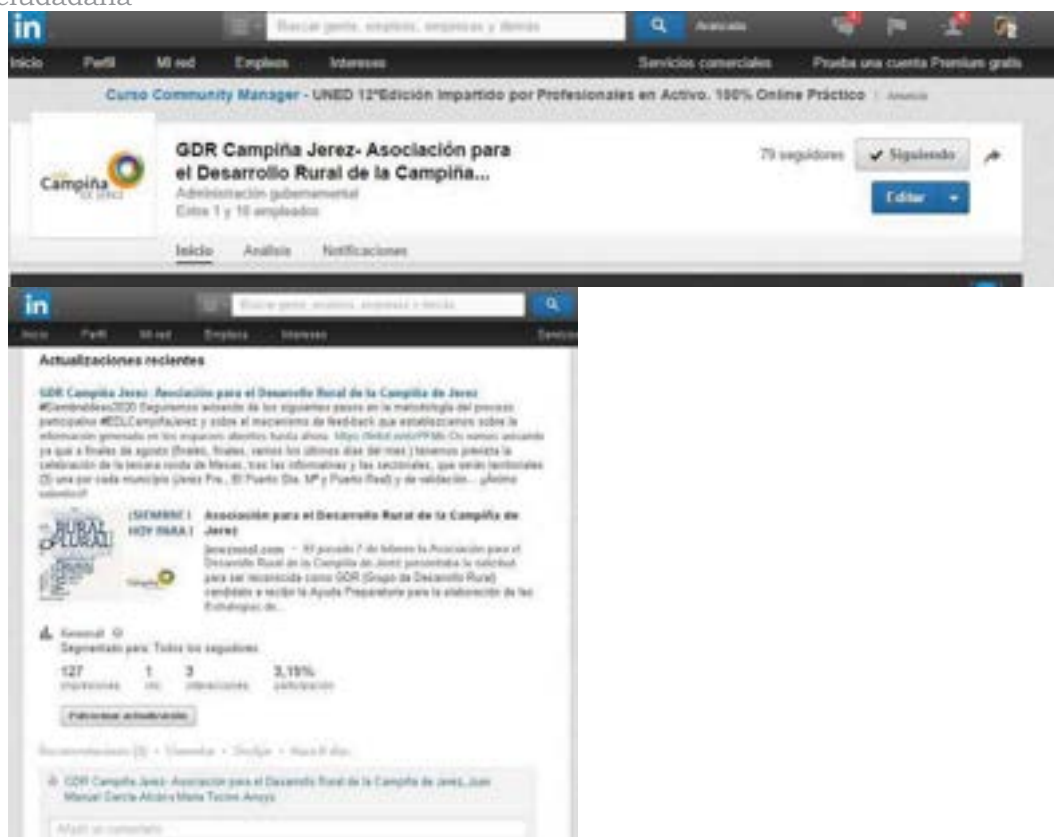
ciudadana

in

Buscar gente, empleos, empresas y demás

Avanzada

Inicio Perfil Mi red Empleos Intereses

Servicios comerciales Prueba una cuenta Premium gratis

Curso Community Manager - UNED 12ªEdición Impartido por Profesionales en Activo. 100% Online Práctico

Campiña

GDR Campiña Jerez- Asociación para el Desarrollo Rural de la Campiña...

Administración gubernamental

Entre 1 y 10 empleados

79 seguidores ✔ Siguiendo

Editar

Inicio Análisis Notificaciones

in

Inicio Perfil Mi red Empleos Intereses

Actualizaciones recientes

GDR Campiña Jerez- Asociación para el Desarrollo Rural de la Campiña de Jerez

#Diembrebleas2020 Seguimos avanzando de los siguientes pasos en la metodología del proceso participativo #EDLCampiñaJerez y sobre el mecanismo de feed-back que establecemos sobre la información generada en los espacios abiertos hasta ahora. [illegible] Os vamos avisando ya que a finales de agosto (finales, finales, vamos los últimos días del mes) tenemos prevista la celebración de la tercera ronda de Mesas, tras las informativas y las sectoriales, que serán territoriales (3) una por cada municipio (Jerez Pre., El Puerto Sta. Mª y Puerto Real) y de validación... ¡Ánimo valientes!!

¡SIEMBRE! HOY PARA! Asociación para el Desarrollo Rural de la Campiña de Jerez

RURAL PLURAL

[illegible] — El pasado 7 de febrero la Asociación para el Desarrollo Rural de la Campiña de Jerez presentaba la solicitud para ser reconocida como GDR (Grupo de Desarrollo Rural) candidato a recibir la Ayuda Preparatoria para la elaboración de las Estrategias de...

General
Segmentado para: Todos los seguidores

127 impresiones 1 clic 3 interacciones 3,15% participación

Patrocinar actualización

Recomendaciones (3) · Comentar · Dejar · Hace 8 días

GDR Campiña Jerez- Asociación para el Desarrollo Rural de la Campiña de Jerez, Juan Manuel García Alcaira María Tocino Amoys

Añadir un comentario